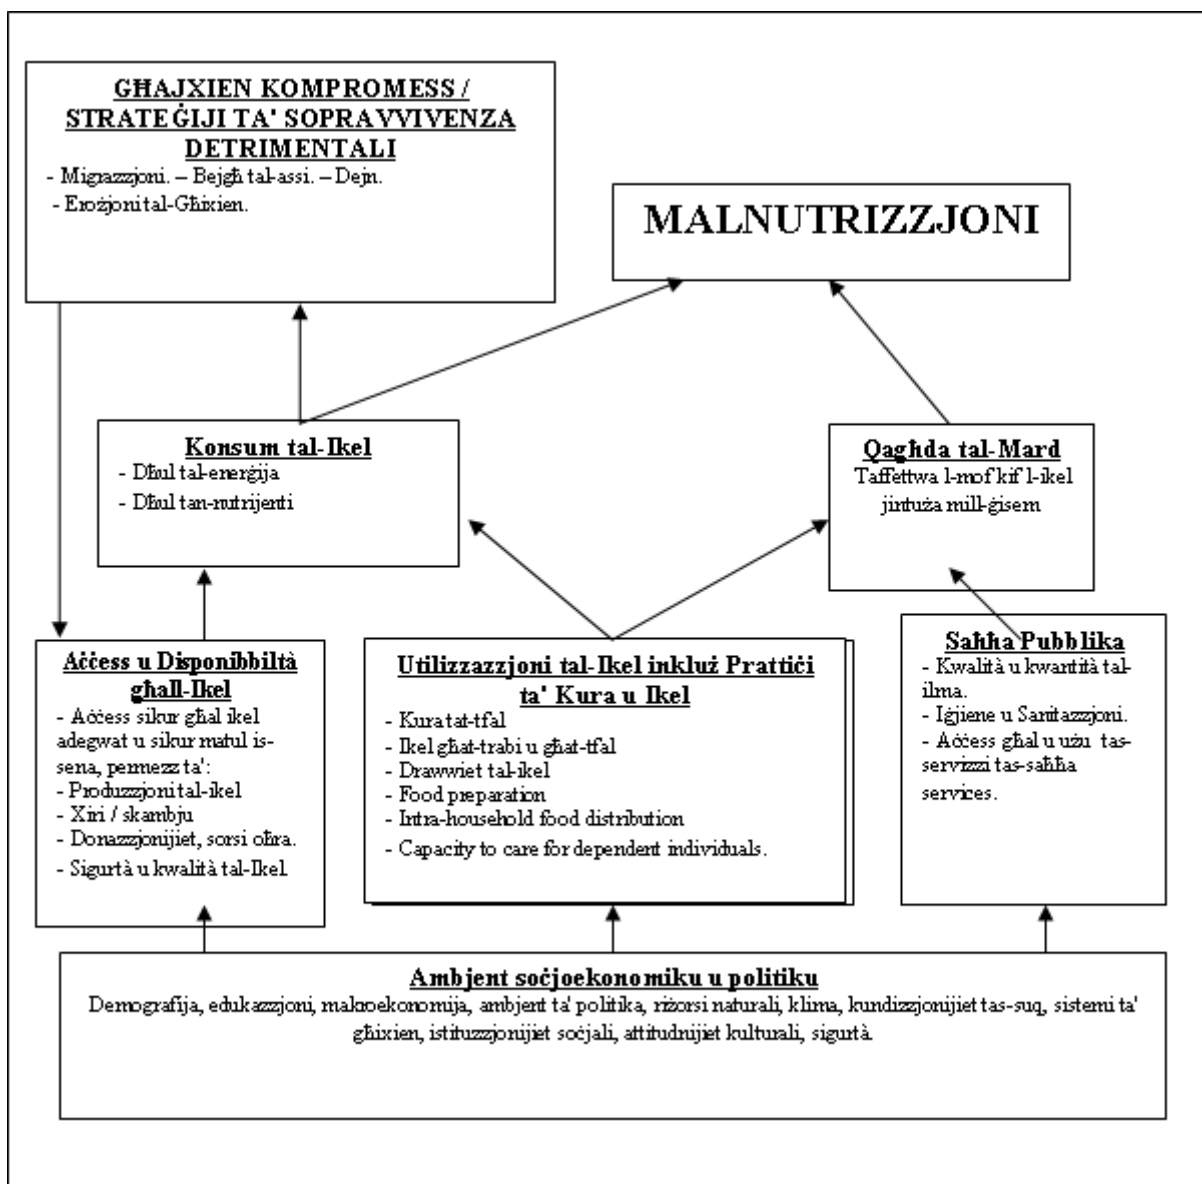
GĦAJXIEN KOMPROMESS / STRATEĠIJI TA' SOPRAVVIVENZA DETRIMENTALI
- Migrazzjoni. – Bejgħ tal-assi. – Dejn.
- Erożjoni tal-Għixien.

MALNUTRIZZJONI

Konsum tal-Ikel
- Dħul tal-enerġija
- Dħul tan-nutrijenti

Qagħda tal-Mard
Taffettwa l-mod kif l-ikel jintuża mill-ġisem

Aċċess u Disponibbiltà għall-Ikel
- Aċċess sikur għal ikel adegwat u sikur matul is-sena, permezz ta':
- Produzzjoni tal-ikel
- Xiri / skambju
- Donazzjonijiet, sorsi oħra.
- Sigurtà u kwalità tal-Ikel

Utilizzazzjoni tal-Ikel inkluż Prattiċi ta' Kura u Ikel
- Kura tat-tfal
- Ikel għat-trabi u għat-tfal
- Drawwiet tal-ikel
- Food preparation
- Intra-household food distribution
- Capacity to care for dependent individuals.

Saħħa Pubblika
- Kwalità u kwantità tal-ilma.
- Iġjiene u Sanitazzjoni.
- Aċċess għal u użu tas-servizzi tas-saħħa services.

Ambjent soċjoekonomiku u politiku
Demografija, edukazzjoni, makroekonomija, ambjent ta' politika, riżorsi naturali, klima, kundizzjonijiet tas-suq, sistemi ta' għixien, istituzzjonijiet soċjali, attitudnijiet kulturali, sigurtà.